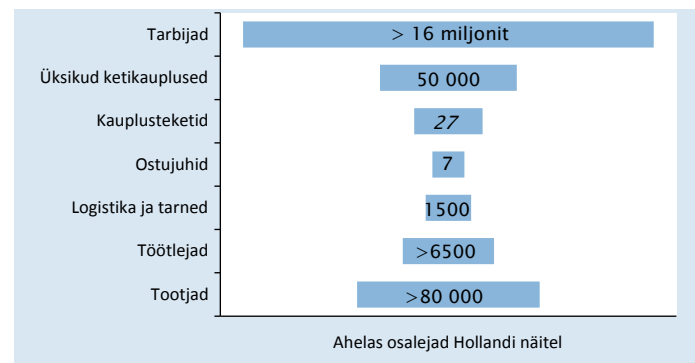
| | |
|---|---|
| Tarbijad | > 16 miljonit |
| Üksikud ketikauplused | 50 000 |
| Kauplusteketid | 27 |
| Ostujuhid | 7 |
| Logistika ja tarned | 1500 |
| Töötlejad | >6500 |
| Tootjad | >80 000 |

Ahelas osalejad Hollandi näitel